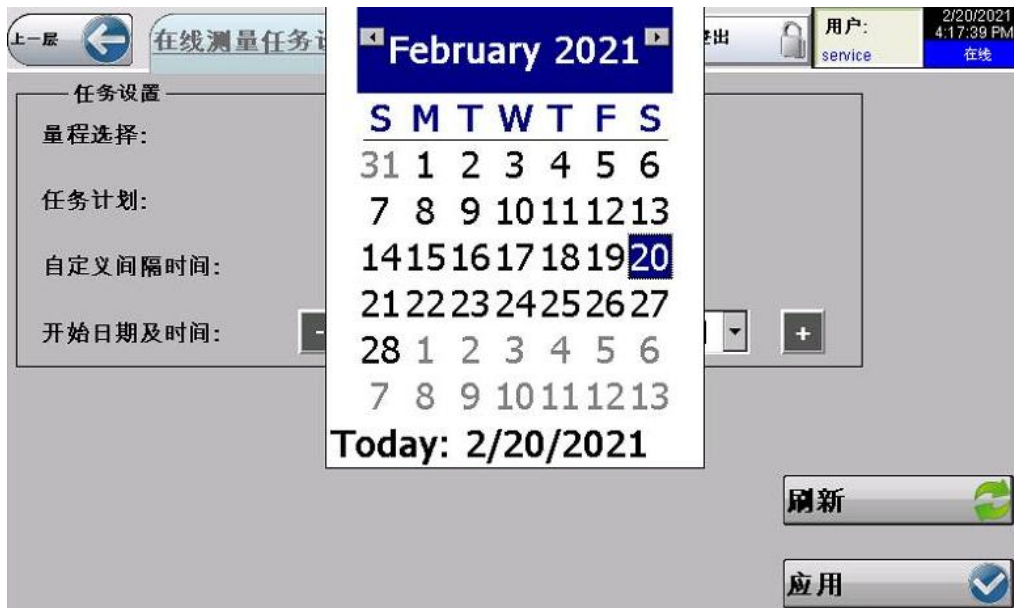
上一层

在线测量任务设

登出

用户:
service

2/20/2021
4:17:39 PM
在线

任务设置

量程选择:

任务计划:

自定义间隔时间:

开始日期及时间:

February 2021

| S | M | T | W | T | F | S |
|---|---|---|---|---|---|---|
| 31 | 1 | 2 | 3 | 4 | 5 | 6 |
| 7 | 8 | 9 | 10 | 11 | 12 | 13 |
| 14 | 15 | 16 | 17 | 18 | 19 | 20 |
| 21 | 22 | 23 | 24 | 25 | 26 | 27 |
| 28 | 1 | 2 | 3 | 4 | 5 | 6 |
| 7 | 8 | 9 | 10 | 11 | 12 | 13 |

Today: 2/20/2021

+

刷新

应用